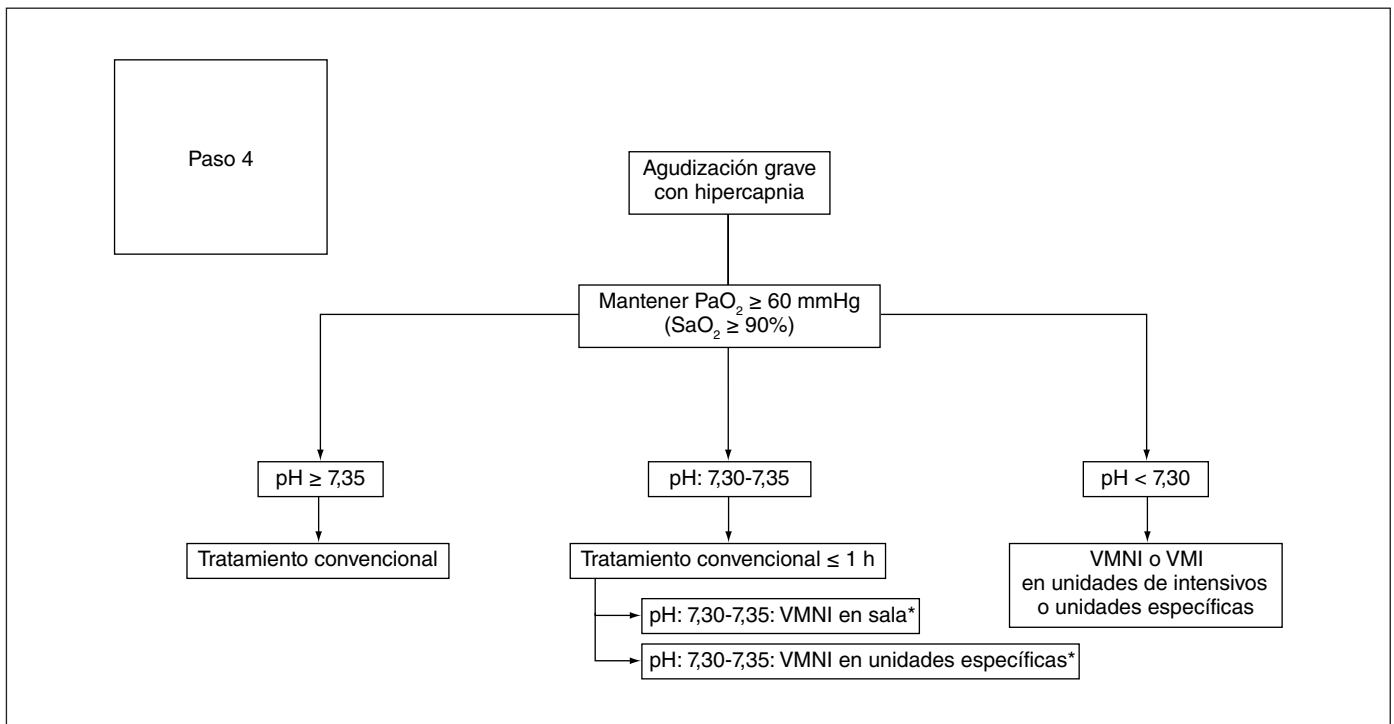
Paso 4

Agudización grave con hipercapnia

Mantener $PaO_2 \geq 60$ mmHg ($SaO_2 \geq 90\%$)

pH ≥ 7,35

Tratamiento convencional

pH: 7,30-7,35

Tratamiento convencional ≤ 1 h

pH: 7,30-7,35: VMNI en sala*

pH: 7,30-7,35: VMNI en unidades específicas*

pH < 7,30

VMNI o VMI en unidades de intensivos o unidades específicas